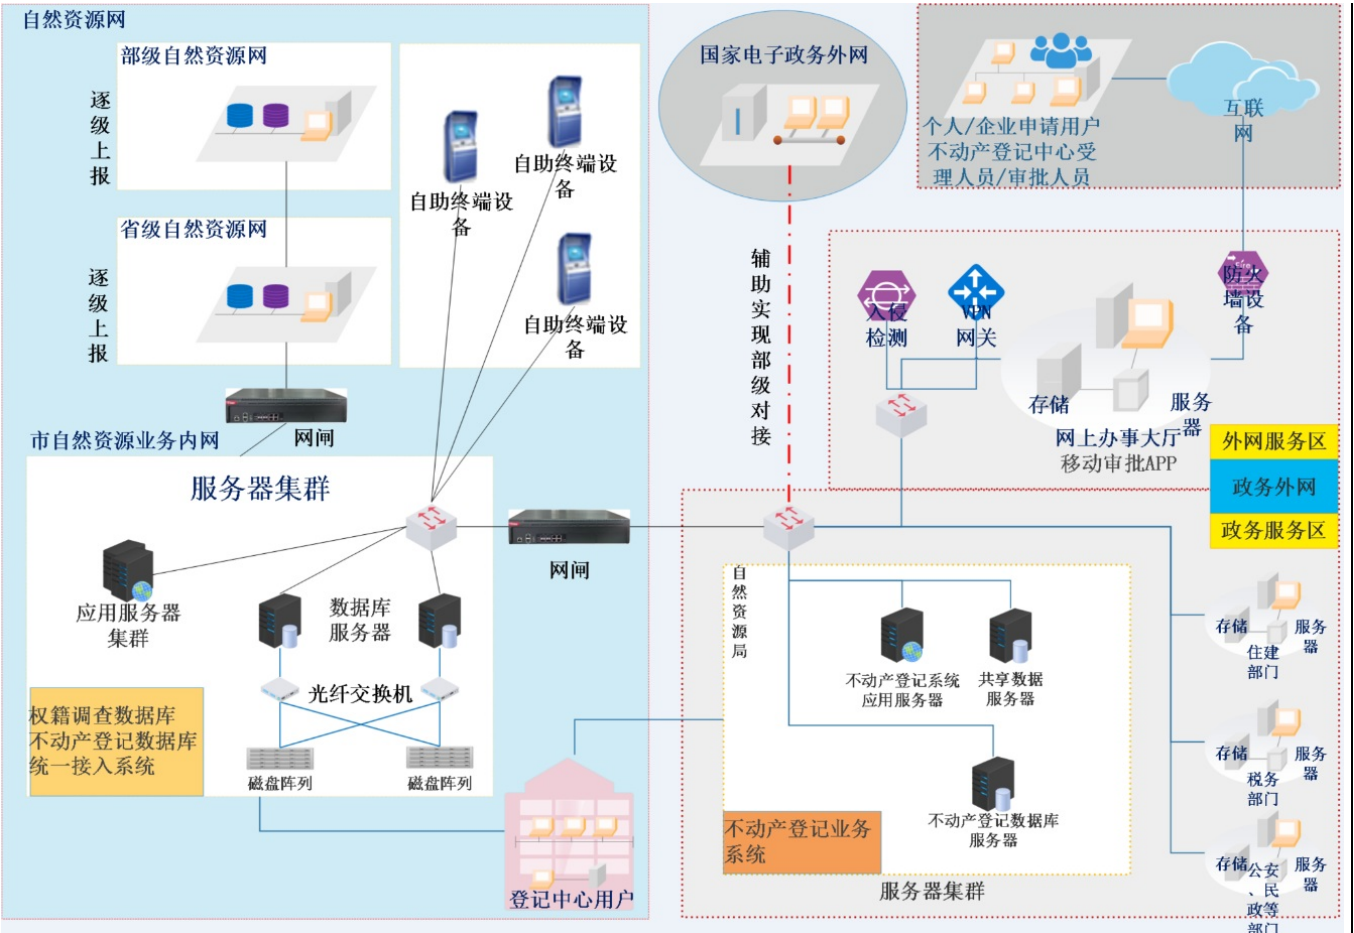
自然资源网

部级自然资源网

逐级上报

省级自然资源网

逐级上报

自助终端设备

自助终端设备

自助终端设备

国家电子政务外网

辅助实现部级对接

个人/企业申请用户
不动产登记中心受理人员/审批人员

互联网

入侵检测

VPN网关

防火墙设备

存储

服务器

网上办事大厅
移动审批APP

外网服务区

政务外网

政务服务区

网闸

市自然资源业务内网

服务器集群

应用服务器集群

数据库服务器

光纤交换机

权籍调查数据库
不动产登记数据库
统一接入系统

磁盘阵列

磁盘阵列

网闸

自然资源局

不动产登记系统应用服务器

共享数据服务器

不动产登记数据库服务器

不动产登记业务系统

服务器集群

登记中心用户

存储

服务器

住建部门

存储

服务器

税务部门

存储

服务器

公安、民政等部门